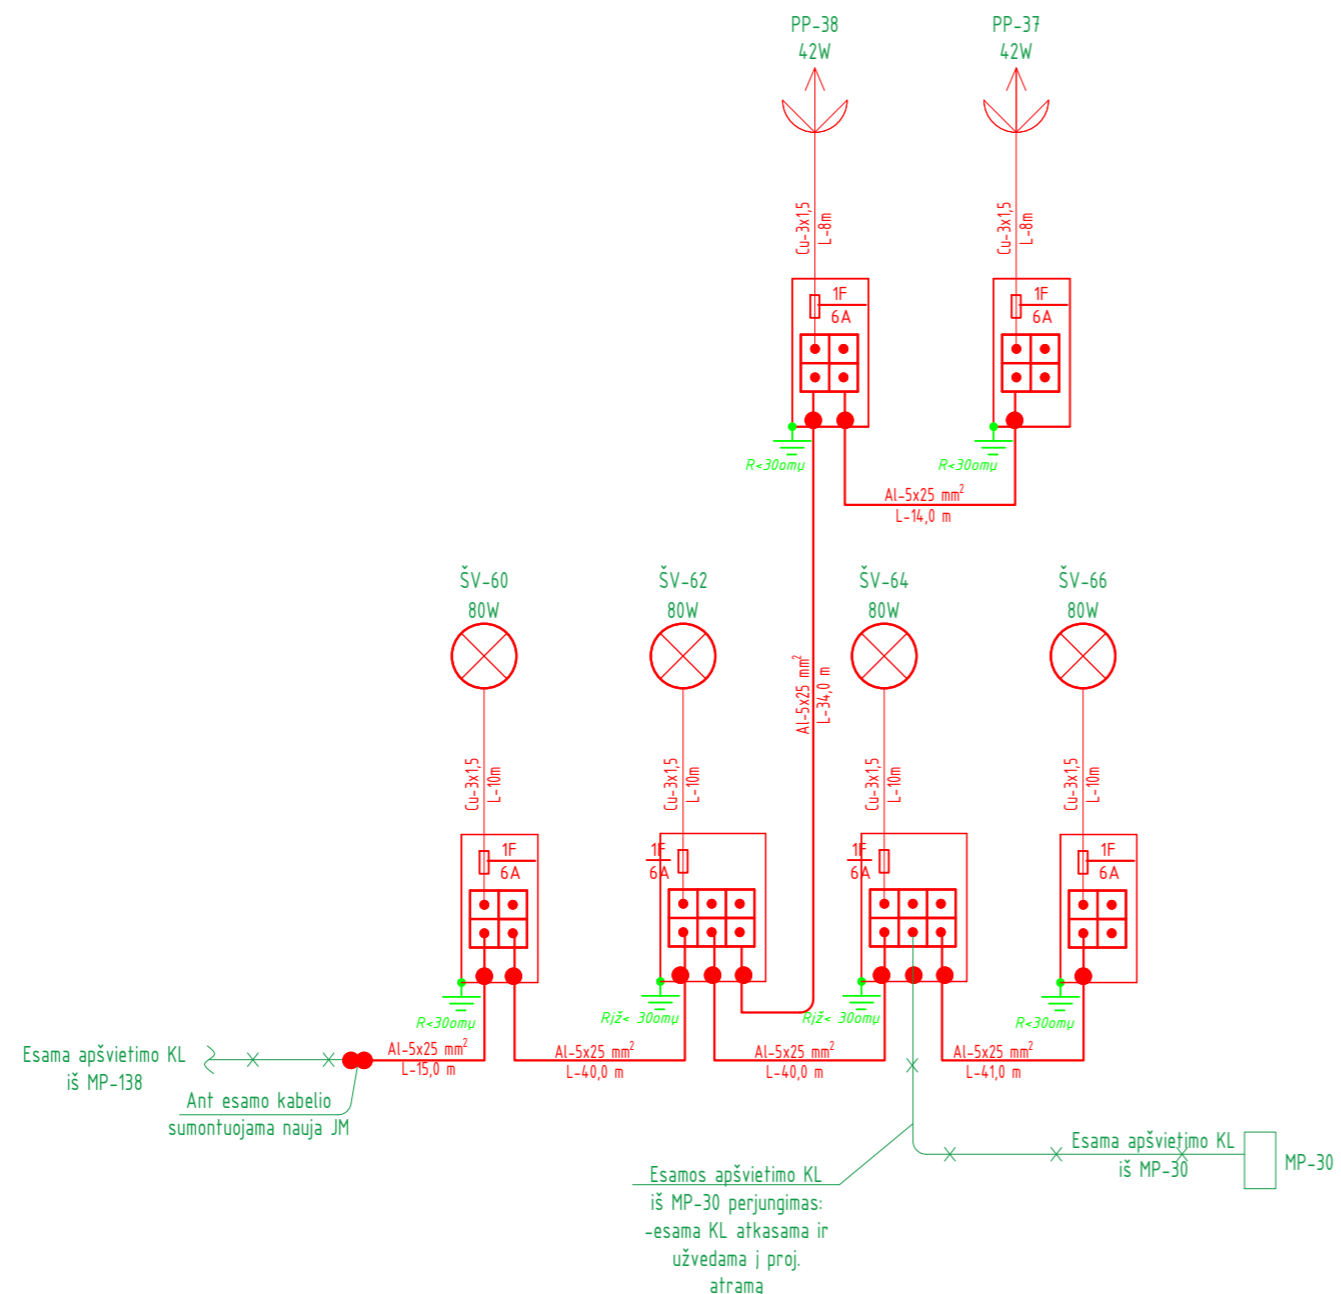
PP-38
42W

PP-37
42W

Cu-3x1,5
L-8m

Cu-3x1,5
L-8m

1F
6A

1F
6A

R<30omų

R<30omų

Al-5x25 mm$^2$
L-14,0 m

ŠV-60
80W

ŠV-62
80W

ŠV-64
80W

ŠV-66
80W

Al-5x25 mm$^2$
L-34,0 m

Cu-3x1,5
L-10m

Cu-3x1,5
L-10m

Cu-3x1,5
L-10m

Cu-3x1,5
L-10m

1F
6A

1F
6A

1F
6A

1F
6A

R<30omų

Rįž< 30omų

Rįž< 30omų

R<30omų

Esama apšvietimo KL
iš MP-138

Al-5x25 mm$^2$
L-15,0 m

Al-5x25 mm$^2$
L-40,0 m

Al-5x25 mm$^2$
L-40,0 m

Al-5x25 mm$^2$
L-41,0 m

Ant esamo kabelio
sumontuojama nauja JM

Esama apšvietimo KL
iš MP-30

MP-30

Esamos apšvietimo KL
iš MP-30 perjungimas:
-esama KL atkasama ir
užvedama į proj.
atrama